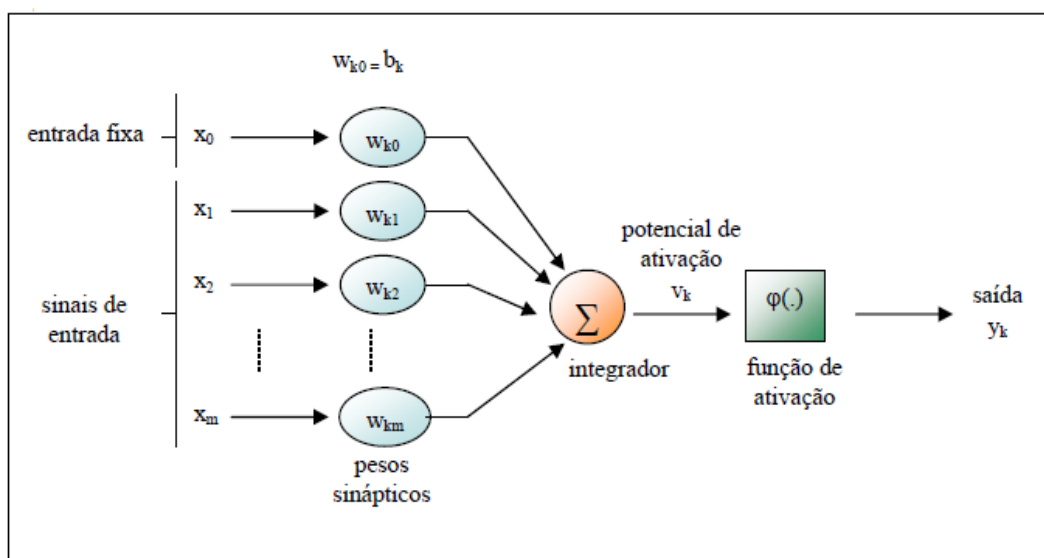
$w_{k0} = b_k$

entrada fixa $x_0$ $w_{k0}$

$x_1$ $w_{k1}$

$x_2$ $w_{k2}$

sinais de entrada

$x_m$ $w_{km}$

pesos sinápticos

$\Sigma$

integrador

potencial de ativação $v_k$

$\varphi(.)$

função de ativação

saída $y_k$